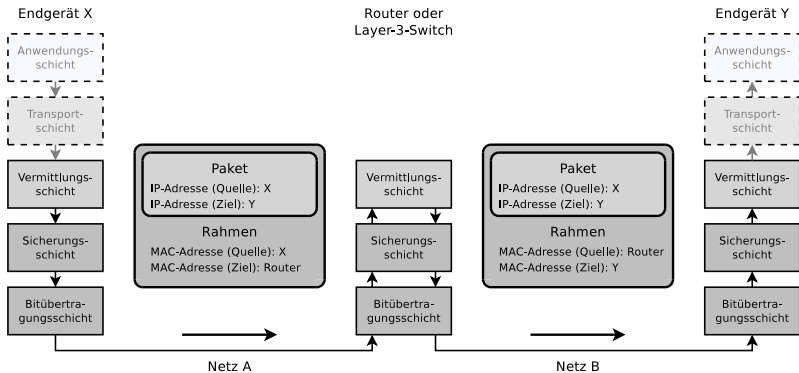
Endgerät X

Anwendungsschicht

Transportschicht

Vermittlungsschicht

Sicherungsschicht

Bitübertragungsschicht

Paket
IP-Adresse (Quelle): X
IP-Adresse (Ziel): Y

Rahmen
MAC-Adresse (Quelle): X
MAC-Adresse (Ziel): Router

Router oder Layer-3-Switch

Vermittlungsschicht

Sicherungsschicht

Bitübertragungsschicht

Paket
IP-Adresse (Quelle): X
IP-Adresse (Ziel): Y

Rahmen
MAC-Adresse (Quelle): Router
MAC-Adresse (Ziel): Y

Endgerät Y

Anwendungsschicht

Transportschicht

Vermittlungsschicht

Sicherungsschicht

Bitübertragungsschicht

Netz A

Netz B